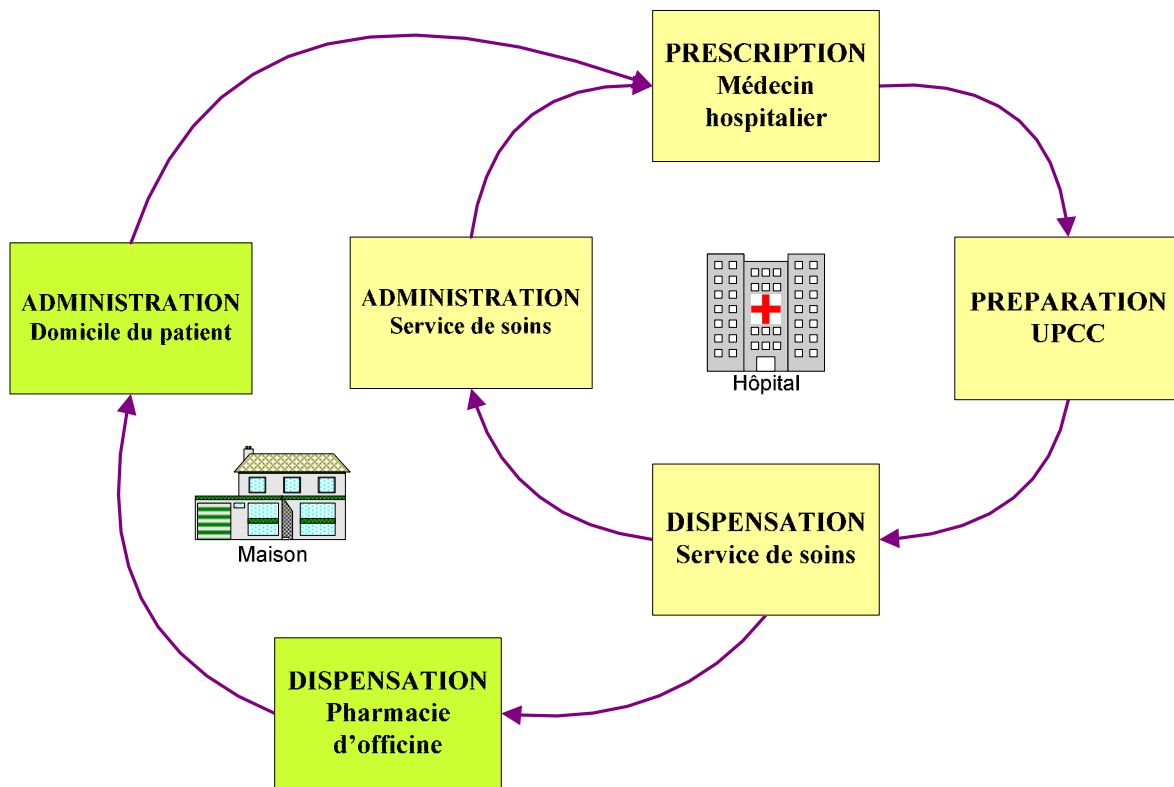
PRESCRIPTION
Médecin hospitalier

PREPARATION
UPCC

DISPENSATION
Service de soins

DISPENSATION
Pharmacie d'officine

ADMINISTRATION
Domicile du patient

ADMINISTRATION
Service de soins

Hôpital

Maison